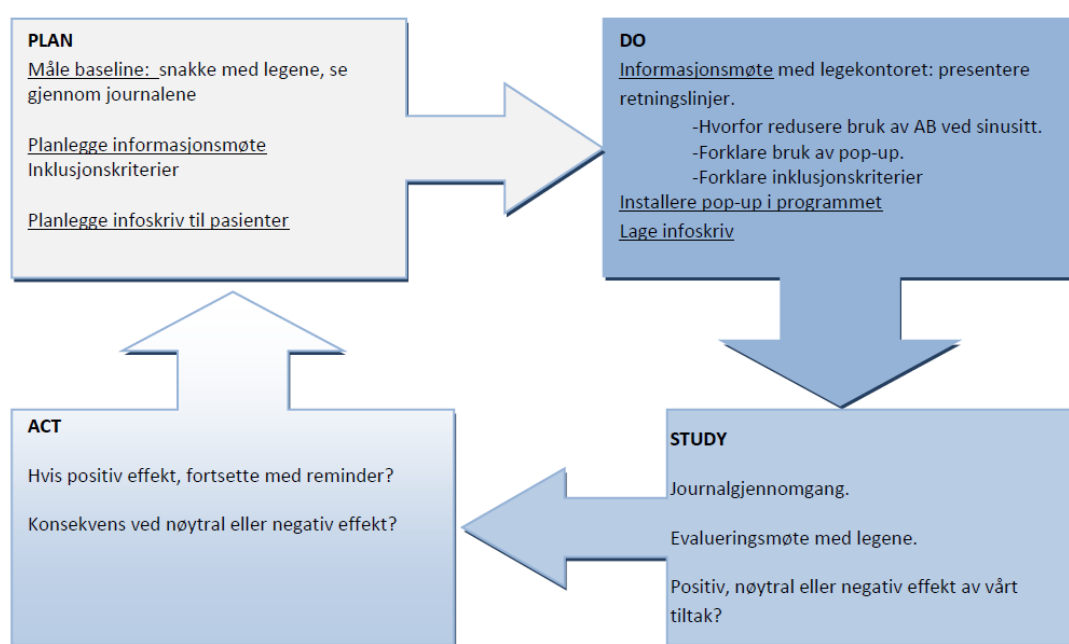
PLAN

Måle baseline: snakke med legene, se gjennom journalene

Planlegge informasjonsmøte
Inklusjonskriterier

Planlegge infoskriv til pasienter

DO

Informasjonsmøte med legekontoret: presentere retningslinjer.
-Hvorfor redusere bruk av AB ved sinusitt.
-Forklare bruk av pop-up.
-Forklare inklusjonskriterier
Installere pop-up i programmet
Lage infoskriv

STUDY

Journalgjennomgang.

Evalueringsmøte med legene.

Positiv, nøytral eller negativ effekt av vårt tiltak?

ACT

Hvis positiv effekt, fortsette med reminder?

Konsekvens ved nøytral eller negativ effekt?